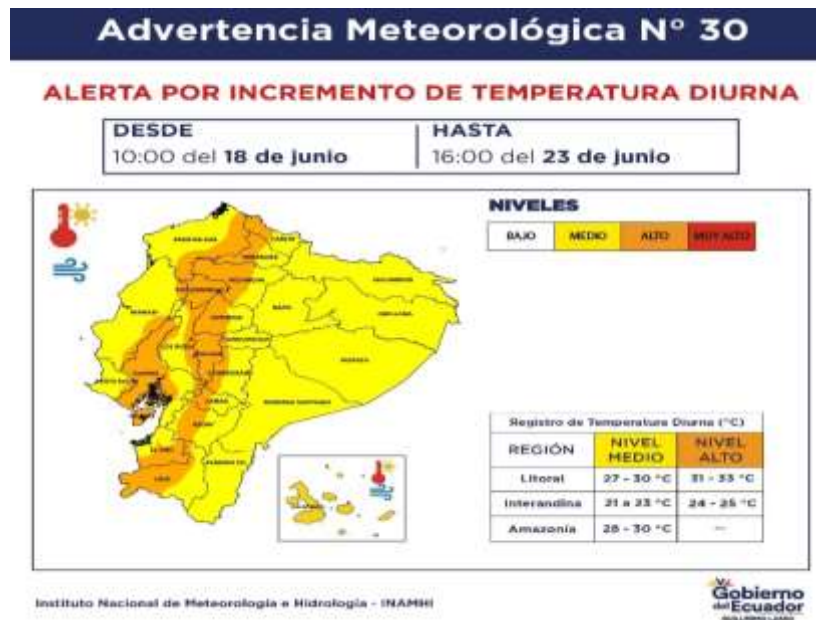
Advertencia Meteorológica N° 30

ALERTA POR INCREMENTO DE TEMPERATURA DIURNA

| DESDE | HASTA |
|---|---|
| 10:00 del **18 de junio** | 16:00 del **23 de junio** |

NIVELES

| BAJO | MEDIO | ALTO | MUY ALTO |
|---|---|---|---|

Registro de Temperatura Diurna (°C)

| REGIÓN | NIVEL MEDIO | NIVEL ALTO |
|---|---|---|
| Litoral | 27 - 30 °C | 31 - 33 °C |
| Interandina | 21 a 23 °C | 24 - 25 °C |
| Amazonía | 28 - 30 °C | — |

Instituto Nacional de Meteorología e Hidrología - INAMHI

Gobierno del Ecuador